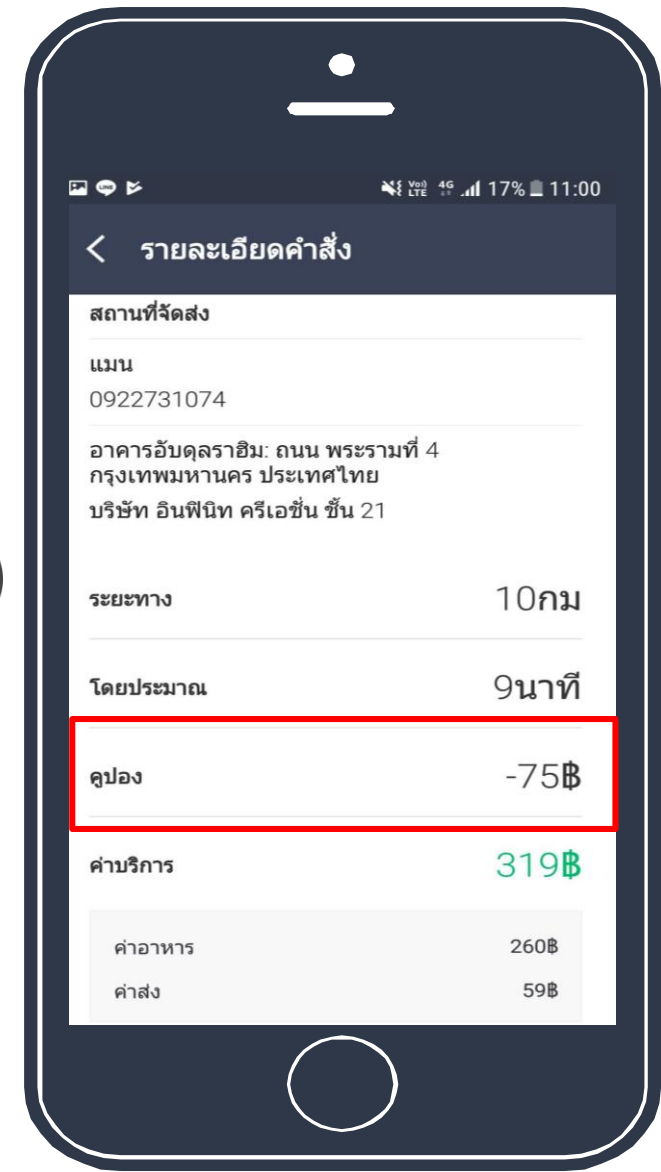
17% 11:00

รายละเอียดคำสั่ง

สถานที่จัดส่ง

แมน
0922731074

อาคารอับดุลราฮิม: ถนน พระรามที่ 4 กรุงเทพมหานคร ประเทศไทย
บริษัท อินฟินิท ครีเอชั่น ชั้น 21

ระยะทาง 10กม

โดยประมาณ 9นาที

คูปอง -75฿

ค่าบริการ 319฿

ค่าอาหาร 260฿
ค่าส่ง 59฿